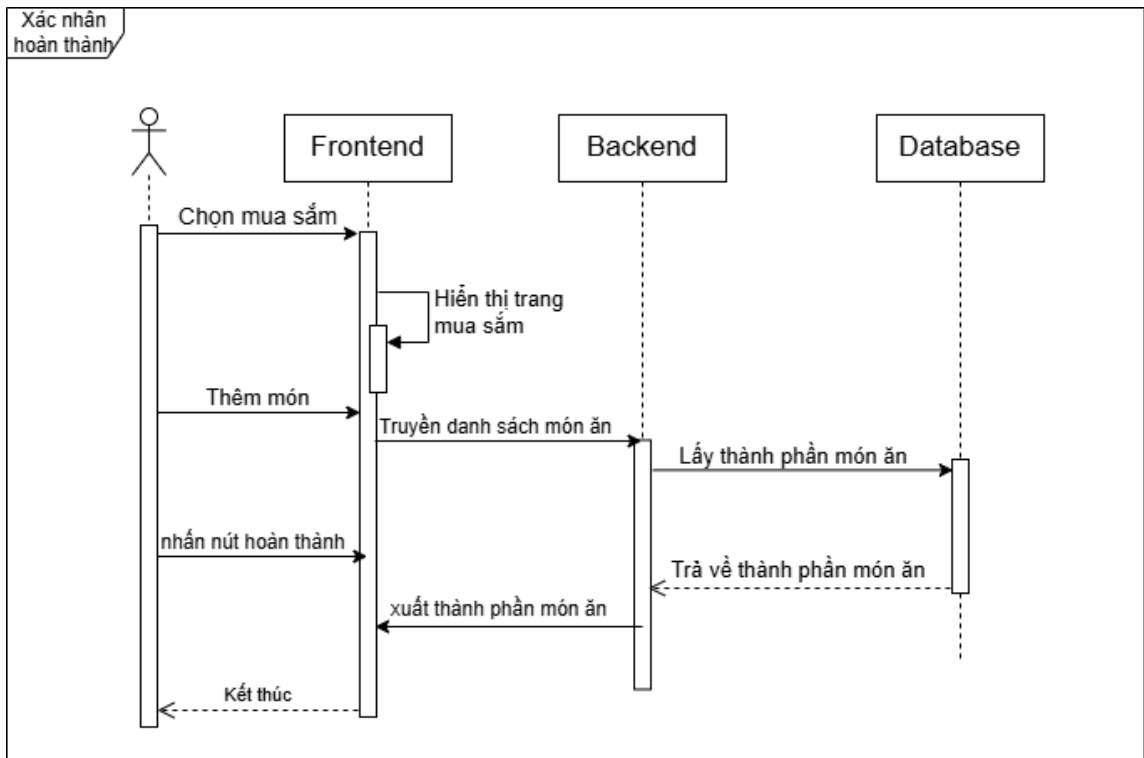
Xác nhân hoàn thành

Frontend

Backend

Database

Chọn mua sắm

Hiển thị trang mua sắm

Thêm món

Truyền danh sách món ăn

Lấy thành phần món ăn

nhấn nút hoàn thành

Trả về thành phần món ăn

xuất thành phần món ăn

Kết thúc